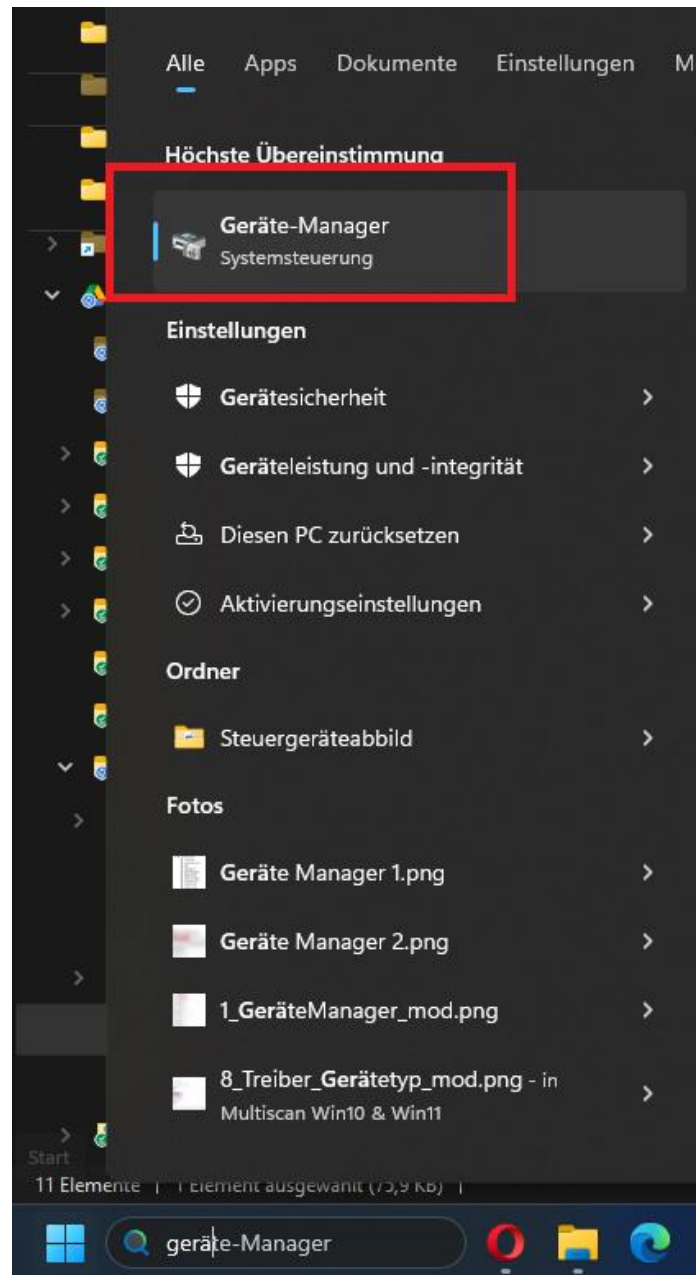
Alle Apps Dokumente Einstellungen M

Höchste Übereinstimmung

Geräte-Manager
Systemsteuerung

Einstellungen

Gerätesicherheit

Geräteleistung und -integrität

Diesen PC zurücksetzen

Aktivierungseinstellungen

Ordner

Steuergeräteabbild

Fotos

Geräte Manager 1.png

Geräte Manager 2.png

1_GeräteManager_mod.png

8_Treiber_Gerätetyp_mod.png - in Multiscan Win10 & Win11

Start

11 Elemente | 1 Element ausgewählt (75,9 KB) |

geräte-Manager